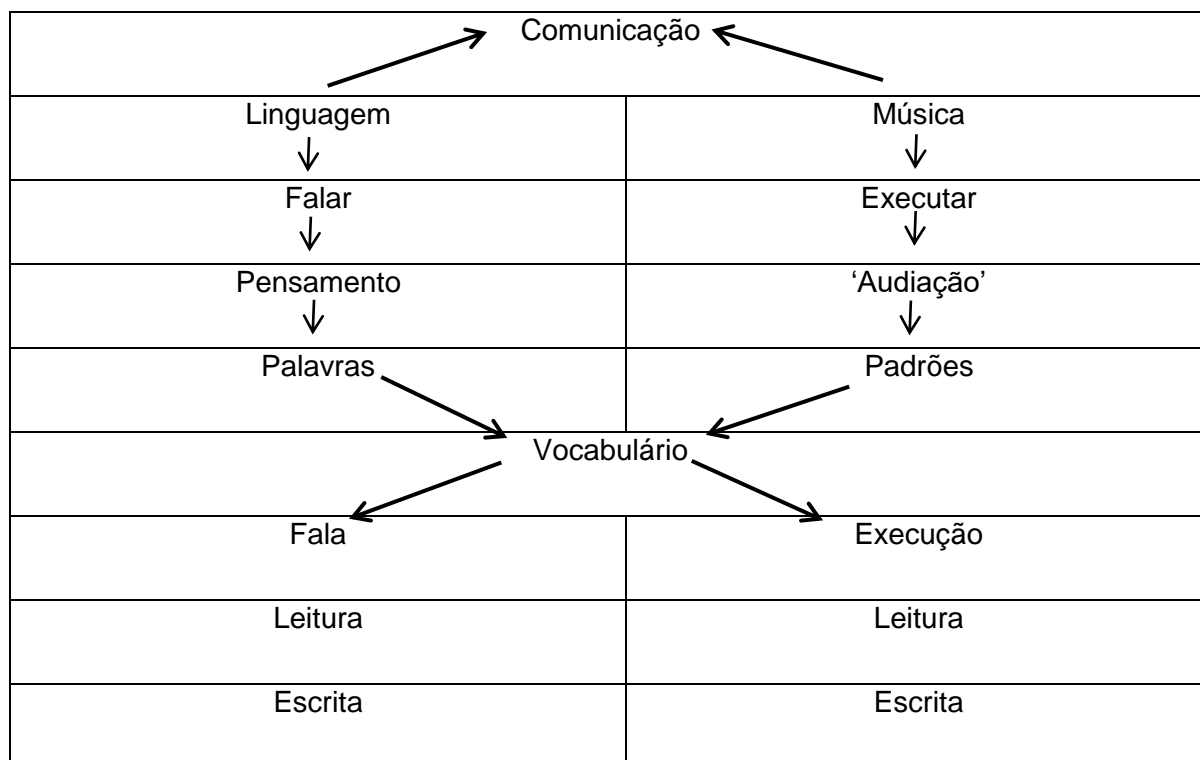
Comunicação

| Linguagem | Música |
|---|---|
| Falar | Executar |
| Pensamento | 'Audiação' |
| Palavras | Padrões |

Vocabulário

| Fala | Execução |
|---|---|
| Leitura | Leitura |
| Escrita | Escrita |